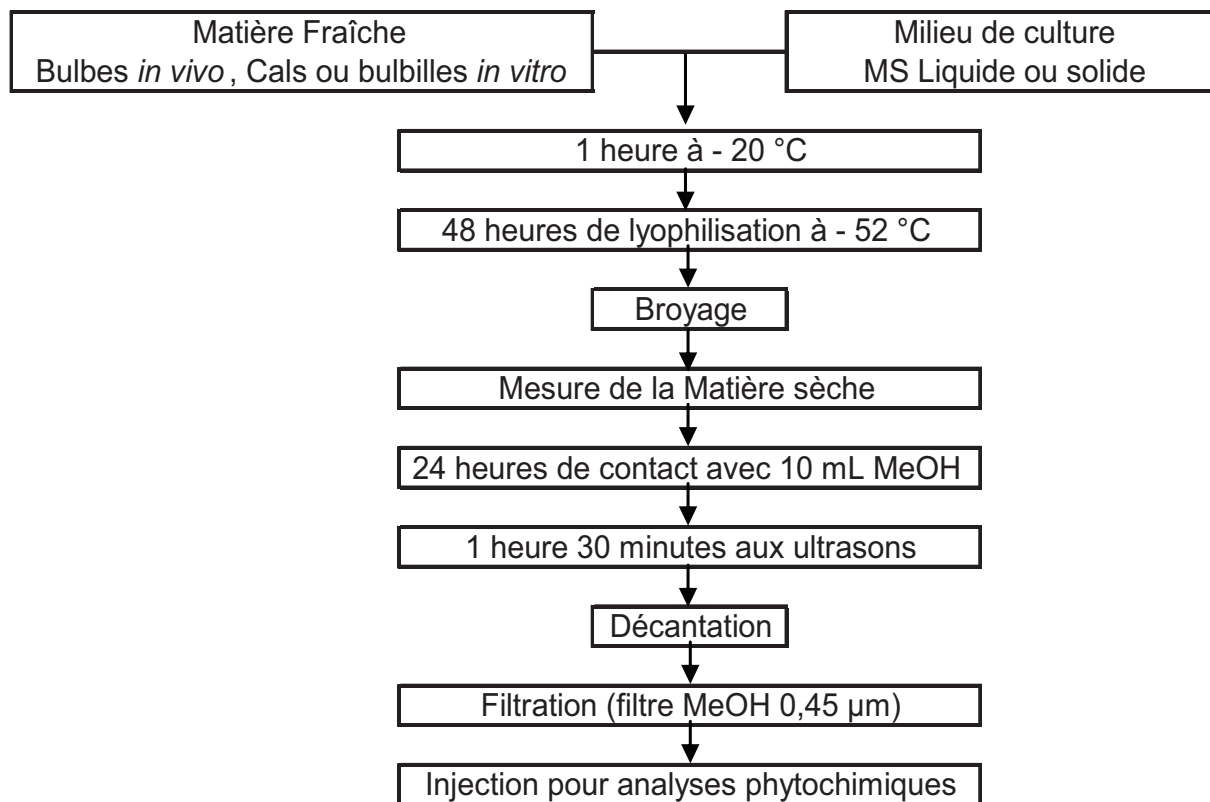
Matière Fraîche
Bulbes *in vivo* , Cals ou bulbilles *in vitro*

Milieu de culture
MS Liquide ou solide

1 heure à - 20 °C

48 heures de lyophilisation à - 52 °C

Broyage

Mesure de la Matière sèche

24 heures de contact avec 10 mL MeOH

1 heure 30 minutes aux ultrasons

Décantation

Filtration (filtre MeOH 0,45 µm)

Injection pour analyses phytochimiques